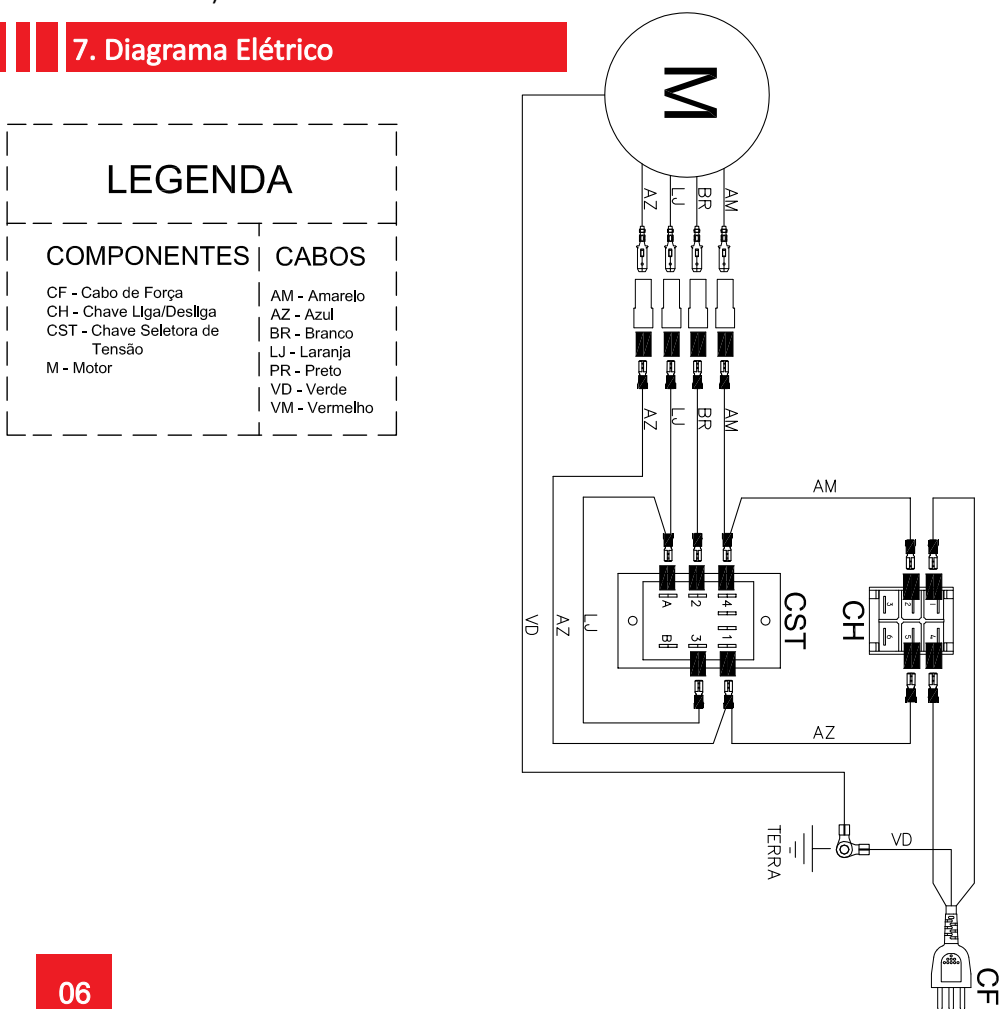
7. Diagrama Elétrico

LEGENDA

COMPONENTES
CF - Cabo de Força
CH - Chave Liga/Desliga
CST - Chave Seletora de Tensão
M - Motor

CABOS
AM - Amarelo
AZ - Azul
BR - Branco
LJ - Laranja
PR - Preto
VD - Verde
VM - Vermelho

M

AZ LJ BR AM

AZ LJ BR AM

AM

VD AZ LJ

A 2 4 1 B 3 1

CST

3 2 1 6 5 4

CH

AZ

TERRA

VD

CF

06